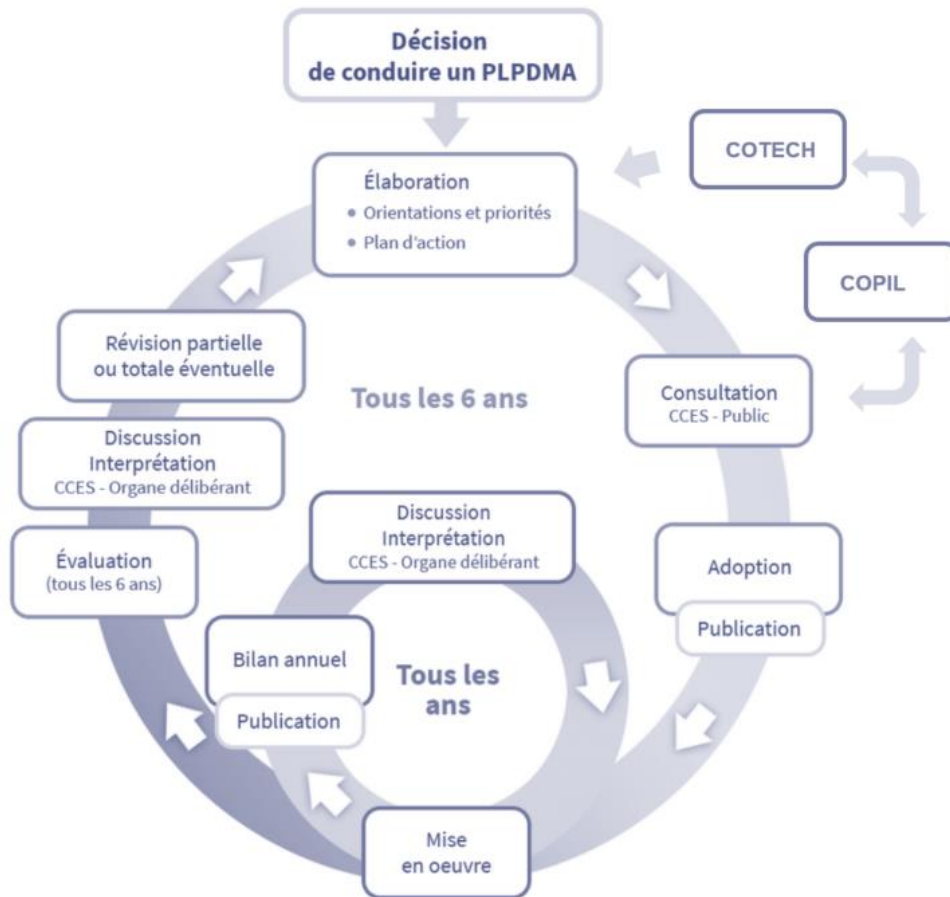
Décision de conduire un PLPDMA

COTECH

COPIL

Élaboration
• Orientations et priorités
• Plan d'action

Consultation
CCES - Public

Adoption

Publication

Tous les 6 ans

Révision partielle ou totale éventuelle

Discussion
Interprétation
CCES - Organe délibérant

Évaluation
(tous les 6 ans)

Discussion
Interprétation
CCES - Organe délibérant

Tous les ans

Bilan annuel

Publication

Mise en oeuvre